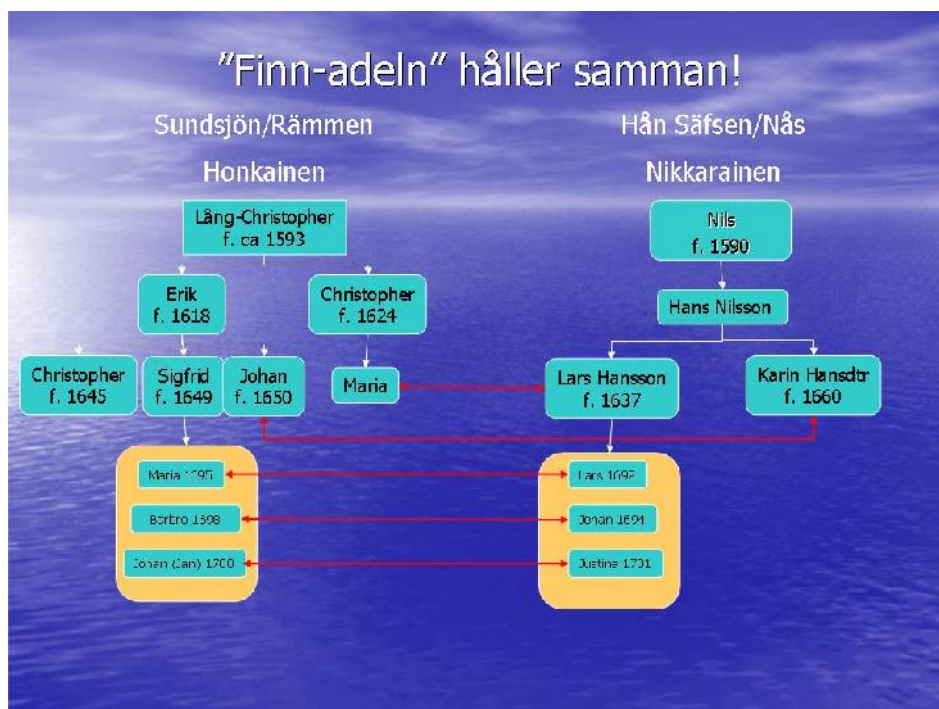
"Finn-adeln" håller samman!

Sundsjön/Rämmen

Honkainen

Hån Säfsen/Nås

Nikkarainen

Lång-Christopher
f. ca 1593

Erik
f. 1618

Christopher
f. 1624

Christopher
f. 1645

Sigfrid
f. 1649

Johan
f. 1650

Maria

Nils
f. 1590

Hans Nilsson

Lars Hansson
f. 1637

Karin Hansdtr
f. 1660

Maria 1695

Bertro 1698

Johan (Jan) 1700

Lars 1692

Johan 1694

Justine 1701